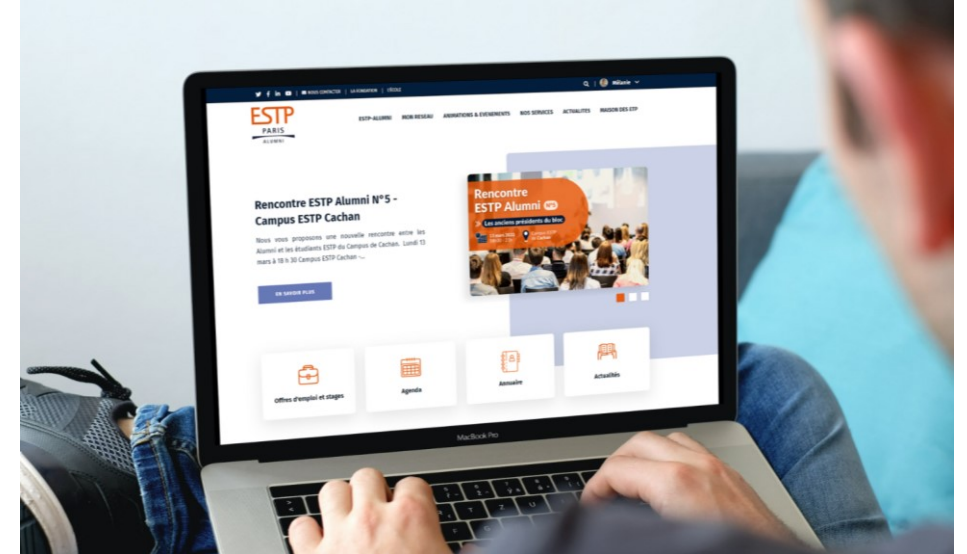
NOUS CONTACTER | LA FONDATION | L'ÉCOLE

Mélanie

ESTP PARIS ALUMNI

ESTP-ALUMNI MON RESEAU ANIMATIONS & ÉVÉNEMENTS NOS SERVICES ACTUALITES MAISON DES ESTP

Rencontre ESTP Alumni N°5 - Campus ESTP Cachan

Nous vous proposons une nouvelle rencontre entre les Alumni et les étudiants ESTP du Campus de Cachan. Lundi 13 mars à 18 h 30 Campus ESTP Cachan -...

EN SAVOIR PLUS

Rencontre ESTP Alumni N°5

Les anciens présidents du bloc

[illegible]

Offres d'emploi et stages

Agenda

Annuaire

Actualités

MacBook Pro